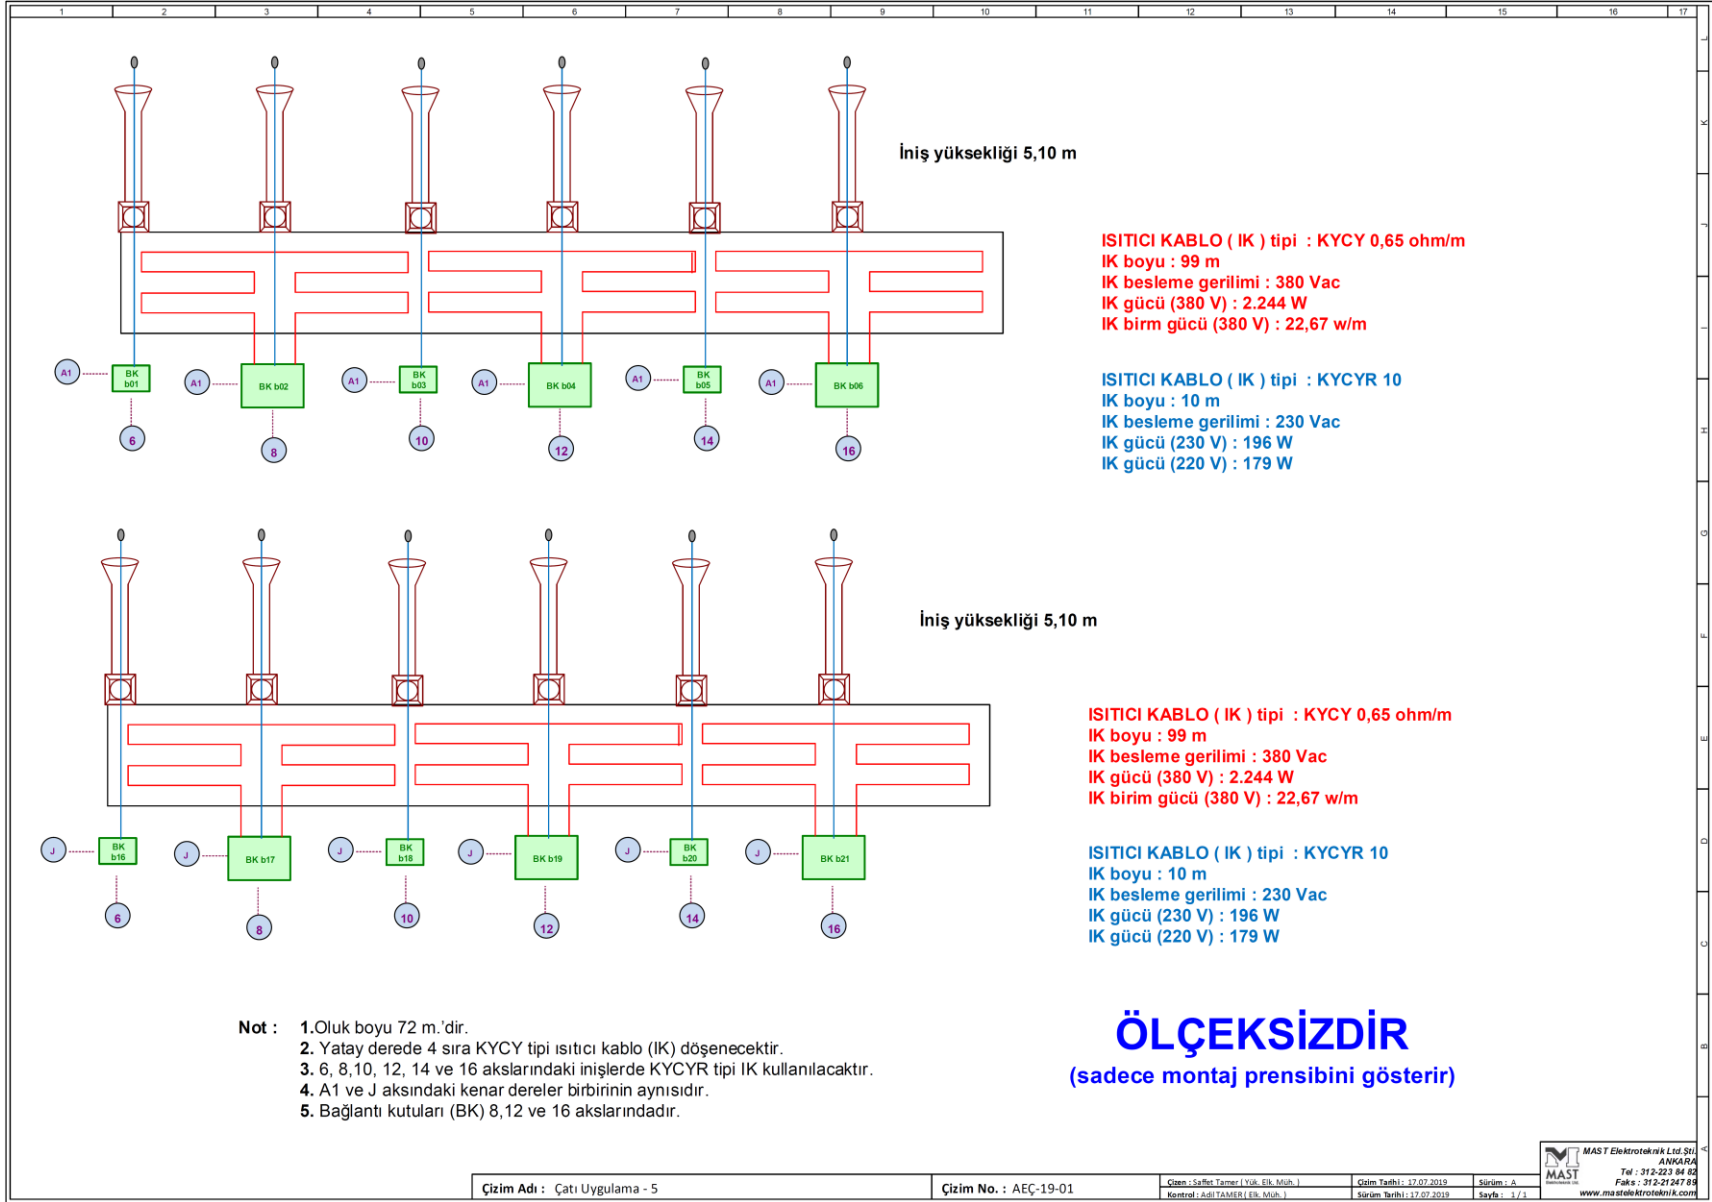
1 2 3 4 5 6 7 8 9 10 11 12 13 14 15 16 17

L K J I H G F E D C B A

İniş yüksekliği 5,10 m

ISITICI KABLO ( IK ) tipi : KYCY 0,65 ohm/m
IK boyu : 99 m
IK besleme gerilimi : 380 Vac
IK gücü (380 V) : 2.244 W
IK birm gücü (380 V) : 22,67 w/m

ISITICI KABLO ( IK ) tipi : KYCYR 10
IK boyu : 10 m
IK besleme gerilimi : 230 Vac
IK gücü (230 V) : 196 W
IK gücü (220 V) : 179 W

A1 BK b01 A1 BK b02 A1 BK b03 A1 BK b04 A1 BK b05 A1 BK b06

6 8 10 12 14 16

İniş yüksekliği 5,10 m

ISITICI KABLO ( IK ) tipi : KYCY 0,65 ohm/m
IK boyu : 99 m
IK besleme gerilimi : 380 Vac
IK gücü (380 V) : 2.244 W
IK birim gücü (380 V) : 22,67 w/m

ISITICI KABLO ( IK ) tipi : KYCYR 10
IK boyu : 10 m
IK besleme gerilimi : 230 Vac
IK gücü (230 V) : 196 W
IK gücü (220 V) : 179 W

J BK b16 J BK b17 J BK b18 J BK b19 J BK b20 J BK b21

6 8 10 12 14 16

Not : 1.Oluk boyu 72 m.'dir.
2. Yatay derede 4 sıra KYCY tipi ısıtıcı kablo (IK) döşenecektir.
3. 6, 8,10, 12, 14 ve 16 akslarındaki inişlerde KYCYR tipi IK kullanılacaktır.
4. A1 ve J aksındaki kenar dereler birbirinin aynısıdır.
5. Bağlantı kutuları (BK) 8,12 ve 16 akslarındadır.

ÖLÇEKSİZDİR
(sadece montaj prensibini gösterir)

MAST Elektroteknik Ltd.Şti. ANKARA Tel : 312-223 84 82 Faks : 312-21247 89 www.mastelektroteknik.com

Çizim Adı : Çatı Uygulama - 5
Çizim No. : AEÇ-19-01
Çizen : Saffet Tamer ( Yük. Elk. Müh. )
Kontrol : Adil TAMER ( Elk. Müh. )
Çizim Tarihi : 17.07.2019
Sürüm Tarihi : 17.07.2019
Sürüm : A
Sayfa : 1 / 1